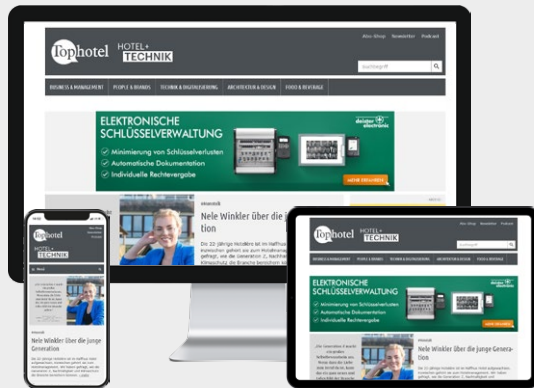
Tophotel HOTEL+ TECHNIK

Abo-Shop Newsletter Podcast

Suchbegriff

BUSINESS & MANAGEMENT PEOPLE & BRANDS TECHNIK & ENGINEERING ARCHITEKTUR & DESIGN FOOD & BEVERAGE

ELEKTRONISCHE SCHLÜSSELVERWALTUNG

✓ Minimierung von Schlüsselverlusten
✓ Automatische Dokumentation
✓ Individuelle Rechtevergabe

deister electronic

MEHR ERFAHREN

Nele Winkler über die j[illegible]tion

Tophotel HOTEL+ TECHNIK

Nele Winkler über die junge Generation

Tophotel HOTEL+ TECHNIK

ELEKTRONISCHE SCHLÜSSELVERWALTUNG

✓ Minimierung von Schlüsselverlusten
✓ Automatische Dokumentation
✓ Individuelle Rechtevergabe

deister electronic

Nele Winkler über die junge Generation